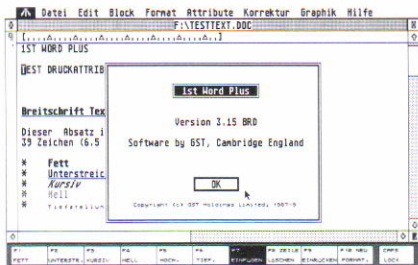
Datei Edit Block Format Attribute Korrektur Graphik Hilfe

F:\TESTTEXT.DOC

1ST WORD PLUS

TEST DRUCKATTRIB

Breitschrift Tex

Dieser Absatz i
39 Zeichen (6.5

* Fett
* Unterstreic
* Kursiv
* Hell
* Tiefstellun

1st Word Plus

Version 3.15 BRD

Software by GST, Cambridge England

OK

Copyright (c) GST Holdings Limited, 1987-9

F1 FETT | F2 UNTERSTR | F3 KURSIV | F4 HELL | F5 HOCH. | F6 TIEF. | F7 EINFÜGEN | F8 ZEILE LÖSCHEN | F9 EINRÜCKEN | F10 NEU FORMAT. | CAPS LOCK